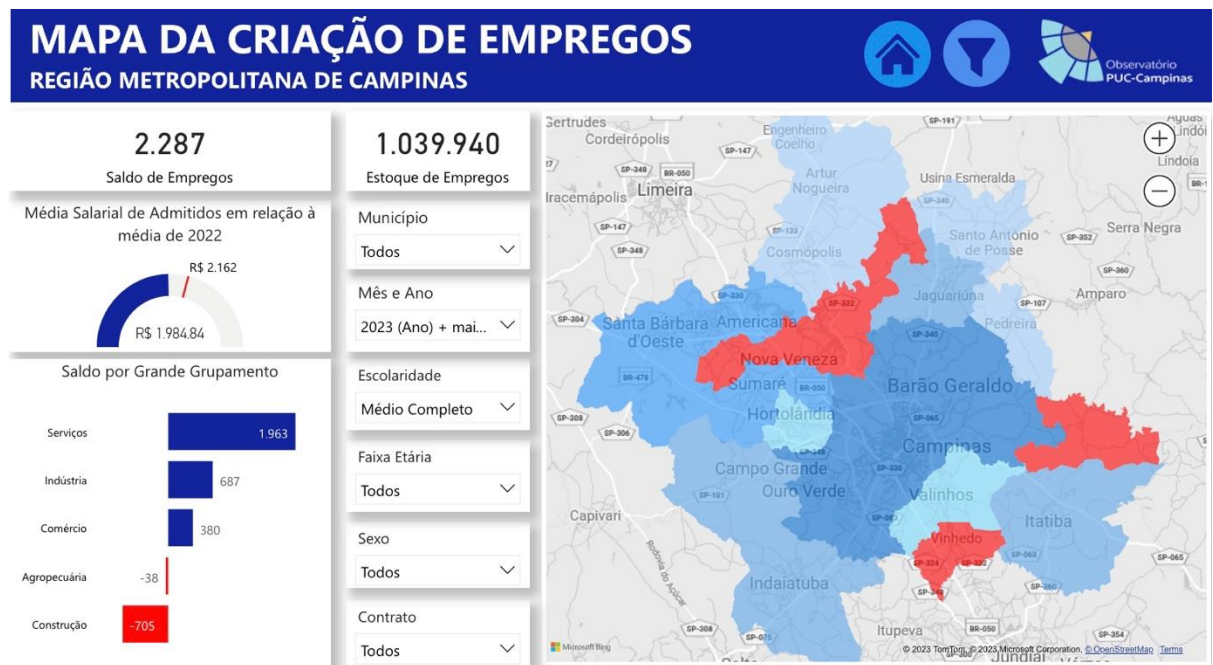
MAPA DA CRIAÇÃO DE EMPREGOS
REGIÃO METROPOLITANA DE CAMPINAS

Observatório
PUC-Campinas

2.287
Saldo de Empregos

1.039.940
Estoque de Empregos

Média Salarial de Admitidos em relação à média de 2022

R$ 2.162
R$ 1.984,84

Saldo por Grande Grupamento

| Setor | Saldo |
|---|---|
| Serviços | 1.963 |
| Indústria | 687 |
| Comércio | 380 |
| Agropecuária | -38 |
| Construção | -705 |

Município
Todos

Mês e Ano
2023 (Ano) + mai...

Escolaridade
Médio Completo

Faixa Etária
Todos

Sexo
Todos

Contrato
Todos

Gertrudes
Cordeirópolis
Engenheiro Coelho
Artur Nogueira
Limeira
Iracemápolis
Usina Esmeralda
Lindóia
Águas de Lindói
Cosmópolis
Santo Antônio de Posse
Serra Negra
Jaguariúna
Amparo
Santa Bárbara d'Oeste
Americana
Pedreira
Nova Veneza
Sumaré
Barão Geraldo
Hortolândia
Campinas
Campo Grande
Ouro Verde
Valinhos
Capivari
Itatiba
Vinhedo
Indaiatuba
Itupeva
Jundiaí
Rodovia do Açúcar
SP-191
SP-147
SP-348
BR-050
SP-133
SP-340
SP-352
SP-360
SP-107
SP-330
SP-332
SP-304
BR-478
SP-308
SP-306
SP-065
SP-101
SP-083
SP-063
SP-324
SP-075
SP-354
BR-1
Microsoft Bing
© 2023 TomTom, © 2023 Microsoft Corporation, © OpenStreetMap Terms